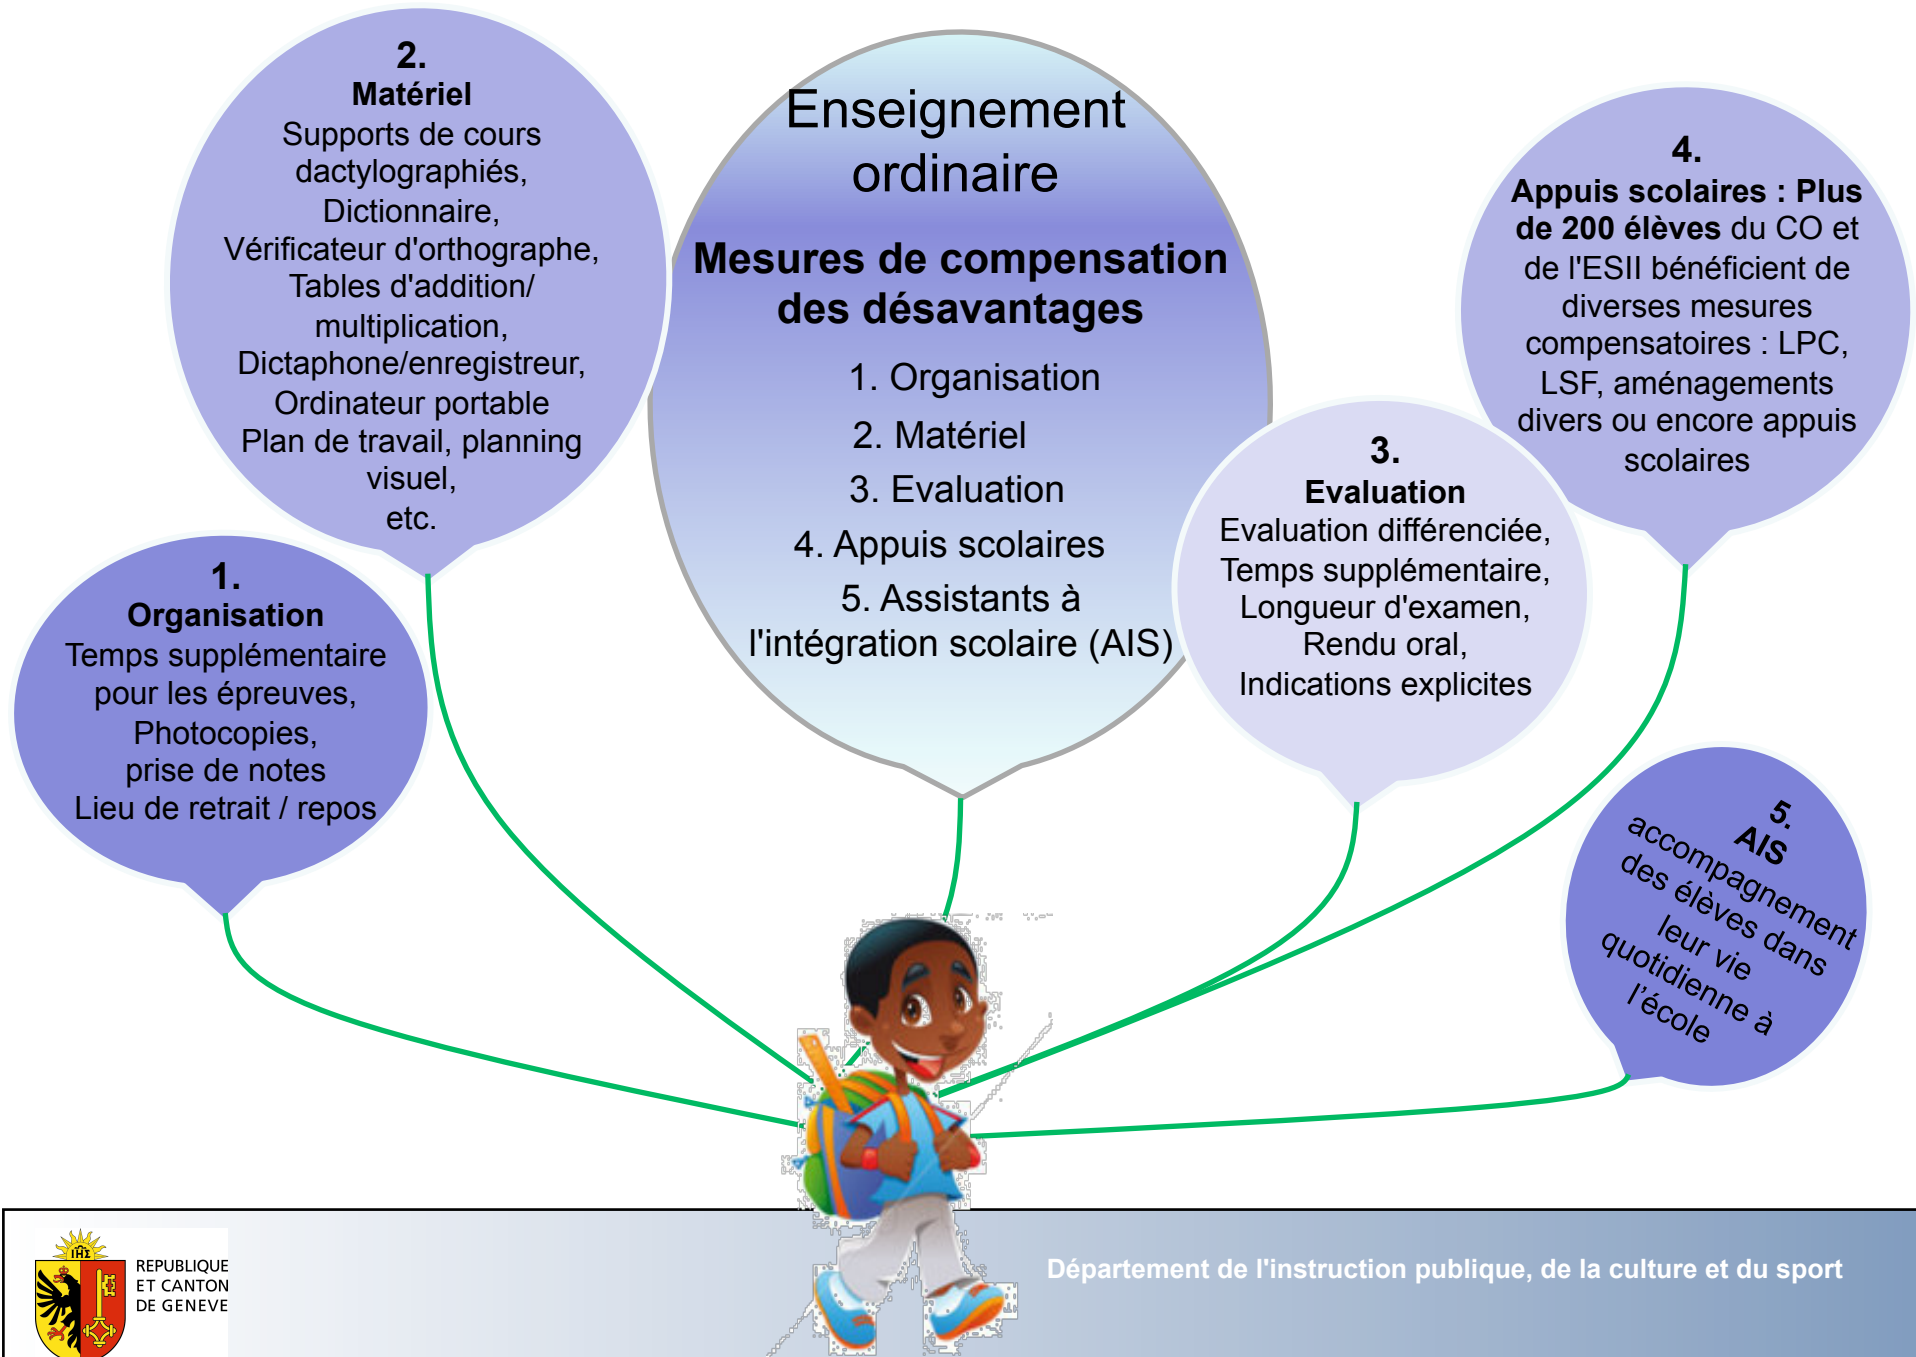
2.
Matériel
Supports de cours dactylographiés,
Dictionnaire,
Vérificateur d'orthographe,
Tables d'addition/ multiplication,
Dictaphone/enregistreur,
Ordinateur portable
Plan de travail, planning visuel,
etc.

Enseignement ordinaire

Mesures de compensation des désavantages

1. Organisation
2. Matériel
3. Evaluation
4. Appuis scolaires
5. Assistants à l'intégration scolaire (AIS)

4.
Appuis scolaires : Plus de 200 élèves du CO et de l'ESII bénéficient de diverses mesures compensatoires : LPC, LSF, aménagements divers ou encore appuis scolaires

1.
Organisation
Temps supplémentaire pour les épreuves,
Photocopies,
prise de notes
Lieu de retrait / repos

3.
Evaluation
Evaluation différenciée,
Temps supplémentaire,
Longueur d'examen,
Rendu oral,
Indications explicites

5.
AIS
accompagnement des élèves dans leur vie quotidienne à l'école

REPUBLIQUE ET CANTON DE GENEVE

Département de l'instruction publique, de la culture et du sport